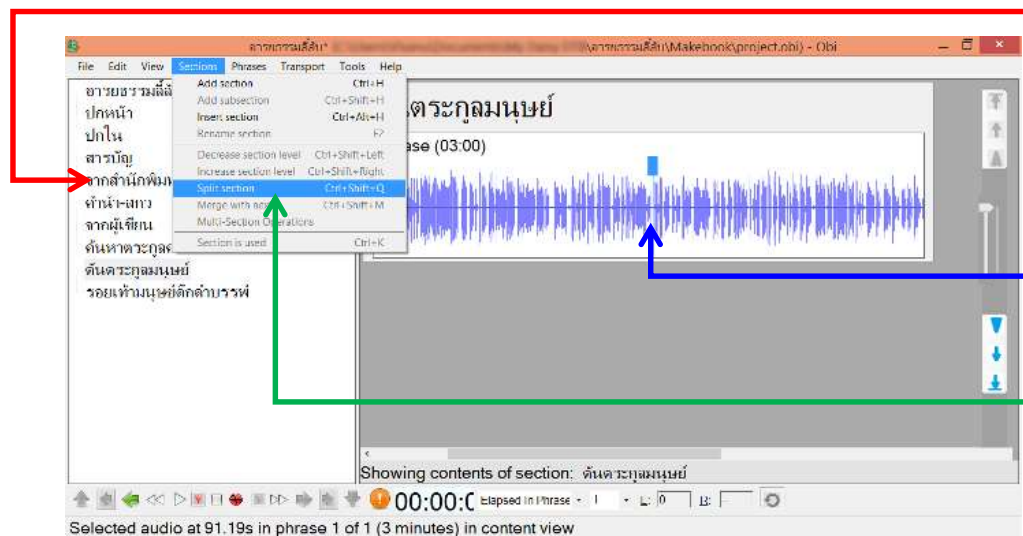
อารยธรรมลี้ลับ* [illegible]\อารยธรรมลี้ลับ\Makebook\project.obi) - Obi

File Edit View Sections Phrases Transport Tools Help

Add section Ctrl+H
Add subsection Ctrl+Shift+H
Insert section Ctrl+Alt+H
Rename section F2
Decrease section level Ctrl+Shift+Left
Increase section level Ctrl+Shift+Right
Split section Ctrl+Shift+Q
Merge with next Ctrl+Shift+M
Multi-Section Operations
Section is used Ctrl+K

อารยธรรมลี้ลับ
ปกหน้า
ปกใน
สารบัญ
จากสำนักพิมพ์
คำนำเสาว
จากผู้เขียน
ค้นหาตระกูล
ต้นตระกูลมนุษย์
รอยเท้ามนุษย์ดึกดำบรรพ์

ต้นตระกูลมนุษย์

ase (03:00)

Showing contents of section: ต้นตระกูลมนุษย์

00:00:0 Elapsed in Phrase 1 L: 0 R:

Selected audio at 91.19s in phrase 1 of 1 (3 minutes) in content view